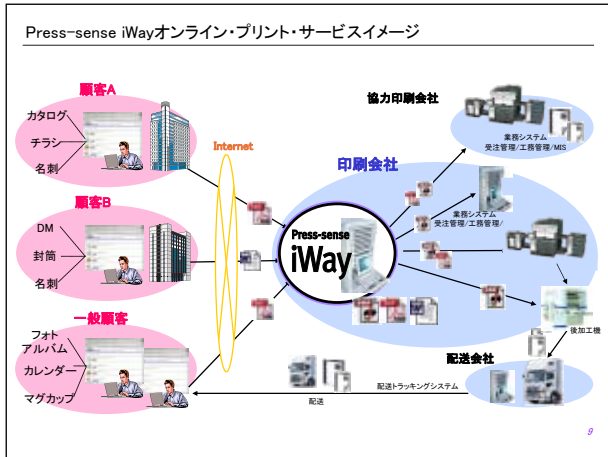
Press-sense iWayオンライン・プリント・サービスイメージ

顧客A

カタログ

チラシ

名刺

顧客B

DM

封筒

名刺

一般顧客

フォトアルバム

カレンダー

マグカップ

Internet

協力印刷会社

業務システム
受注管理/工務管理/MIS

印刷会社

Press-sense
iWay

業務システム
受注管理/工務管理/

後加工機

配送会社

配送トラッキングシステム

配送

9